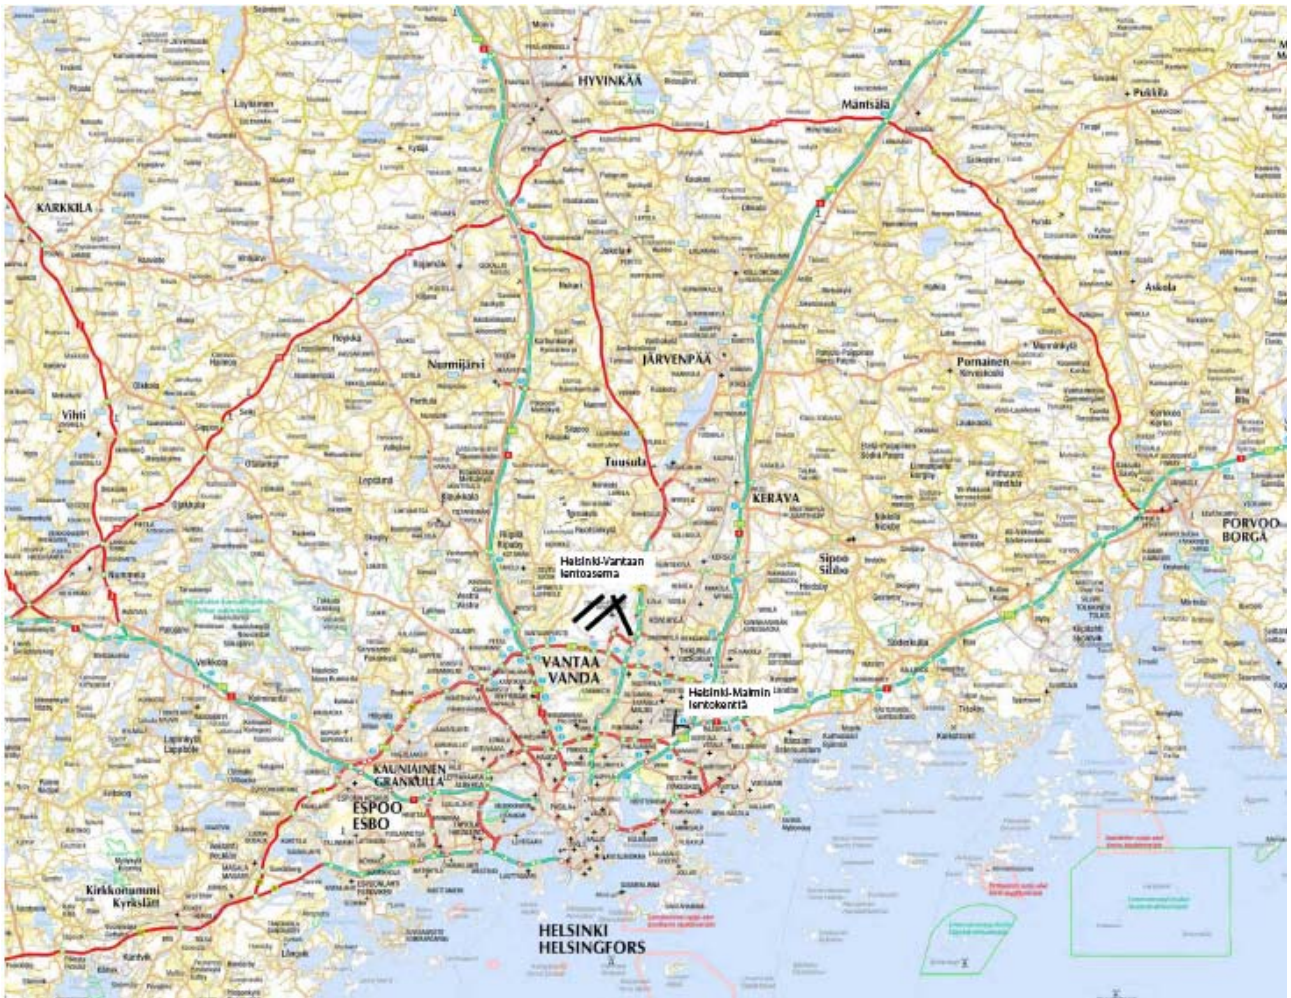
HYVINKÄÄ
Mäntsälä
Pukkila
KARKKILA
Askola
Nurmijärvi
JÄRVENPÄÄ
Pornainen
Vihti
Tuusula
KERAVA
PORVOO
BORGÅ
Helsinki-Vantaan lentoasema
Sipoo
Sibbo
VANTAA
VANDA
Helsinki-Malmin lentokenttä
KAUNIAINEN
GRANKULLA
ESPOO
ESBO
Kirkkonummi
Kyrkslätt
HELSINKI
HELSINGFORS